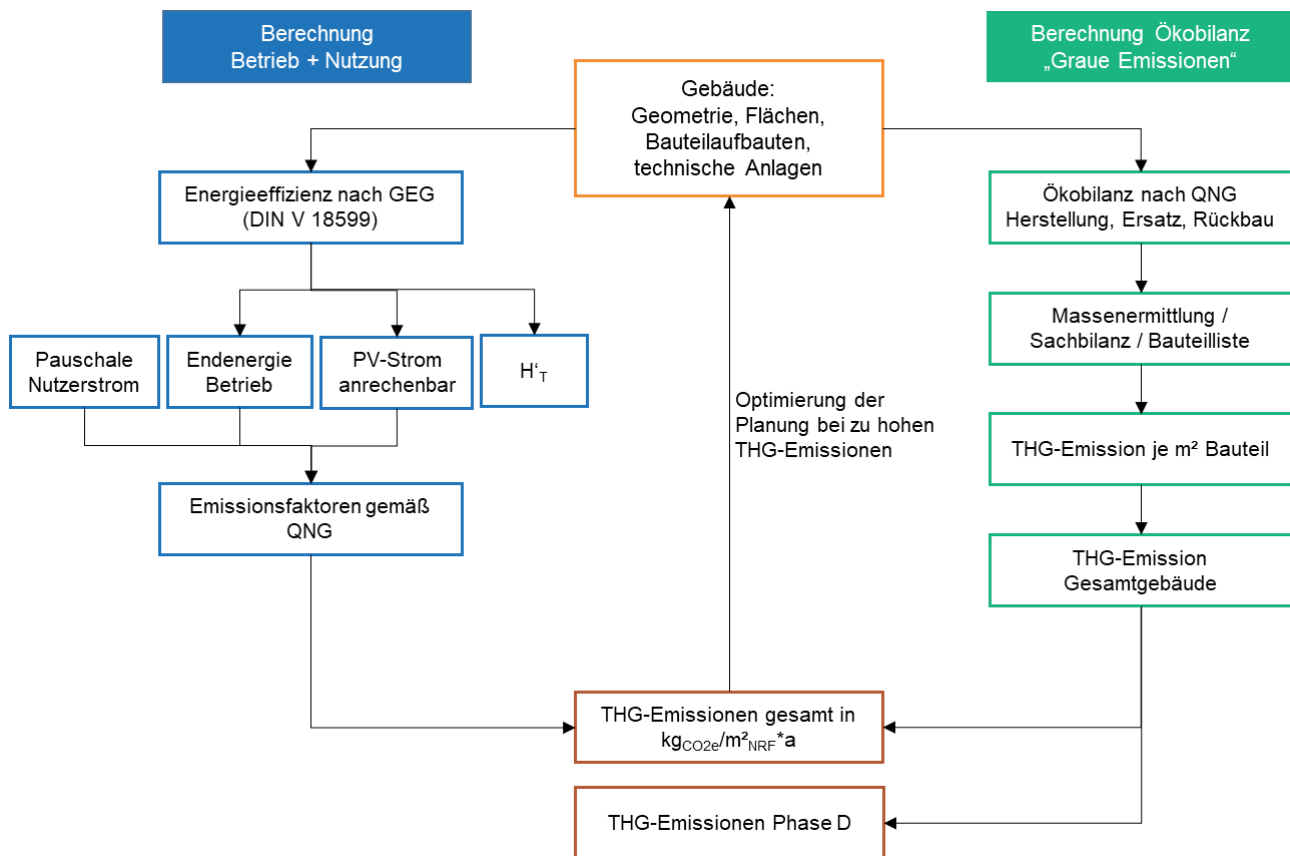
Berechnung
Betrieb + Nutzung

Gebäude:
Geometrie, Flächen,
Bauteilaufbauten,
technische Anlagen

Berechnung Ökobilanz
„Graue Emissionen“

Energieeffizienz nach GEG
(DIN V 18599)

Ökobilanz nach QNG
Herstellung, Ersatz, Rückbau

Pauschale
Nutzerstrom

Endenergie
Betrieb

PV-Strom
anrechenbar

$H'_T$

Massenermittlung /
Sachbilanz / Bauteilliste

Optimierung der
Planung bei zu hohen
THG-Emissionen

THG-Emission je m² Bauteil

Emissionsfaktoren gemäß
QNG

THG-Emission
Gesamtgebäude

THG-Emissionen gesamt in
$kg_{CO2e}/m^2_{NRF}*a$

THG-Emissionen Phase D